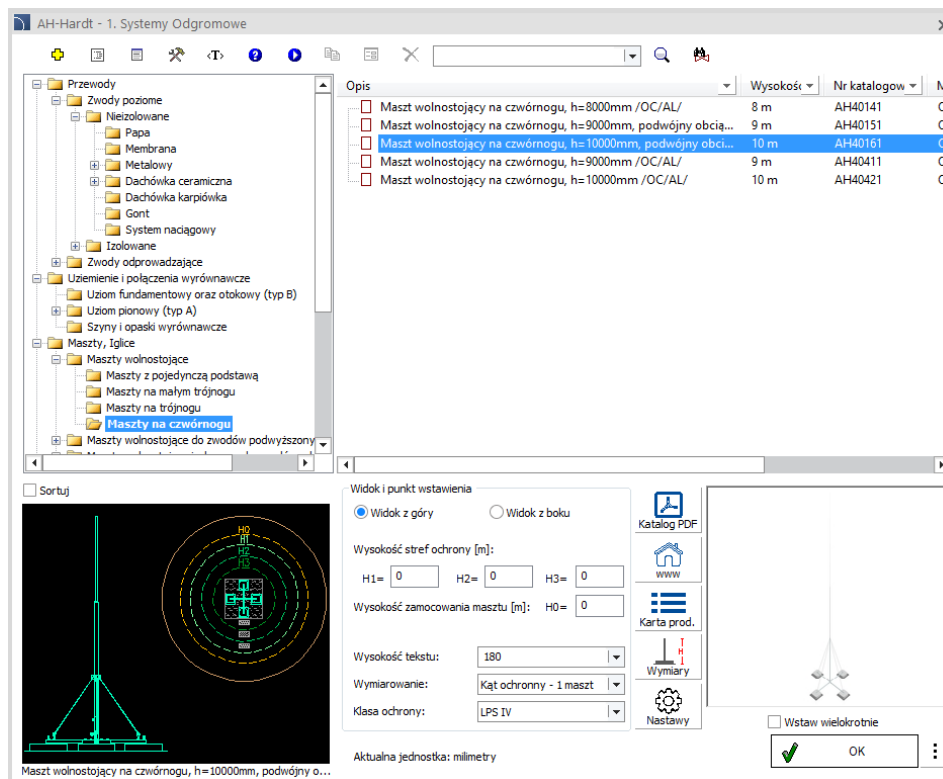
AH-Hardt - 1. Systemy Odgromowe

Przewody
Zwody poziome
Nieizolowane
Papa
Membrana
Metalowy
Dachówka ceramiczna
Dachówka karpiówka
Gont
System naciągowy
Izolowane
Zwody odprowadzające
Uziemienie i połączenia wyrównawcze
Uziom fundamentowy oraz otokowy (typ B)
Uziom pionowy (typ A)
Szyny i opaski wyrównawcze
Maszty, Iglice
Maszty wolnostojące
Maszty z pojedynczą podstawą
Maszty na małym trójnogu
Maszty na trójnogu
Maszty na czwórnogu
Maszty wolnostojące do zwodów podwyższony

| Opis | Wysokoś | Nr katalogow | M |
|---|---|---|---|
| Maszt wolnostojący na czwórnogu, h=8000mm /OC/AL/ | 8 m | AH40141 | C |
| Maszt wolnostojący na czwórnogu, h=9000mm, podwójny obcią... | 9 m | AH40151 | C |
| Maszt wolnostojący na czwórnogu, h=10000mm, podwójny obci... | 10 m | AH40161 | C |
| Maszt wolnostojący na czwórnogu, h=9000mm /OC/AL/ | 9 m | AH40411 | C |
| Maszt wolnostojący na czwórnogu, h=10000mm /OC/AL/ | 10 m | AH40421 | C |

Sortuj

H0
H1
H2
H3

Maszt wolnostojący na czwórnogu, h=10000mm, podwójny o...

Widok i punkt wstawienia
Widok z góry
Widok z boku
Wysokość stref ochrony [m]:
H1= 0
H2= 0
H3= 0
Wysokość zamocowania masztu [m]: H0= 0
Wysokość tekstu: 180
Wymiarowanie: Kąt ochronny - 1 maszt
Klasa ochrony: LPS IV
Aktualna jednostka: milimetry

Katalog PDF
www
Karta prod.
Wymiary
Nastawy

Wstaw wielokrotnie
OK